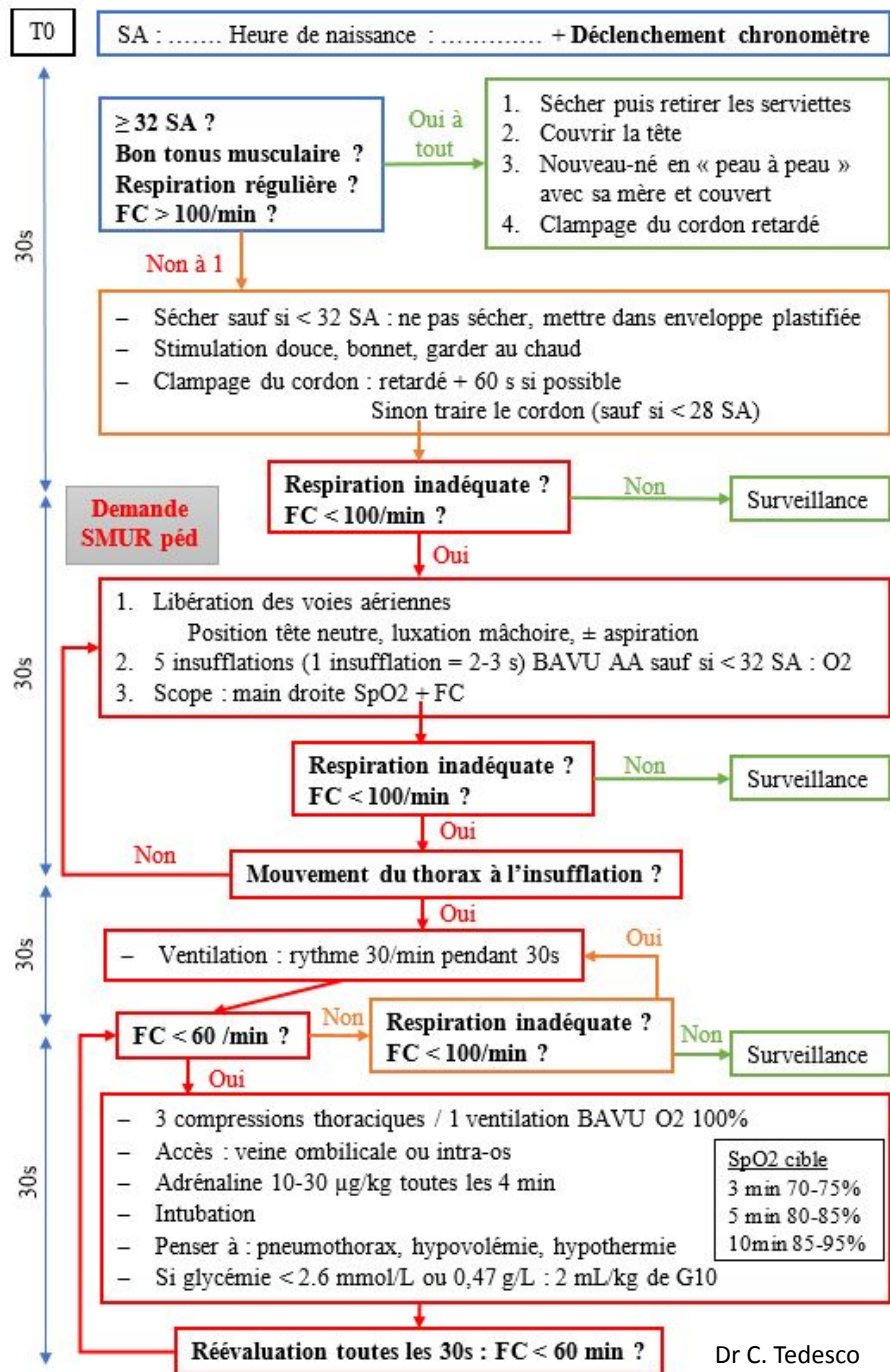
T0

SA : ……. Heure de naissance : …………. + **Déclenchement chronomètre**

30s

**≥ 32 SA ?**
**Bon tonus musculaire ?**
**Respiration régulière ?**
**FC > 100/min ?**

Oui à tout

1. Sécher puis retirer les serviettes
2. Couvrir la tête
3. Nouveau-né en « peau à peau » avec sa mère et couvert
4. Clampage du cordon retardé

Non à 1

– Sécher sauf si < 32 SA : ne pas sécher, mettre dans enveloppe plastifiée
– Stimulation douce, bonnet, garder au chaud
– Clampage du cordon : retardé + 60 s si possible
Sinon traire le cordon (sauf si < 28 SA)

30s

**Demande SMUR péd**

**Respiration inadéquate ?**
**FC < 100/min ?**

Non

Surveillance

Oui

1. Libération des voies aériennes
Position tête neutre, luxation mâchoire, ± aspiration
2. 5 insufflations (1 insufflation = 2-3 s) BAVU AA sauf si < 32 SA : O2
3. Scope : main droite SpO2 + FC

**Respiration inadéquate ?**
**FC < 100/min ?**

Non

Surveillance

Oui

Non

**Mouvement du thorax à l'insufflation ?**

30s

Oui

– Ventilation : rythme 30/min pendant 30s

Oui

**FC < 60 /min ?**

Non

**Respiration inadéquate ?**
**FC < 100/min ?**

Non

Surveillance

30s

Oui

– 3 compressions thoraciques / 1 ventilation BAVU O2 100%
– Accès : veine ombilicale ou intra-os
– Adrénaline 10-30 µg/kg toutes les 4 min
– Intubation
– Penser à : pneumothorax, hypovolémie, hypothermie
– Si glycémie < 2.6 mmol/L ou 0,47 g/L : 2 mL/kg de G10

SpO2 cible
3 min 70-75%
5 min 80-85%
10min 85-95%

**Réévaluation toutes les 30s : FC < 60 min ?**

Dr C. Tedesco